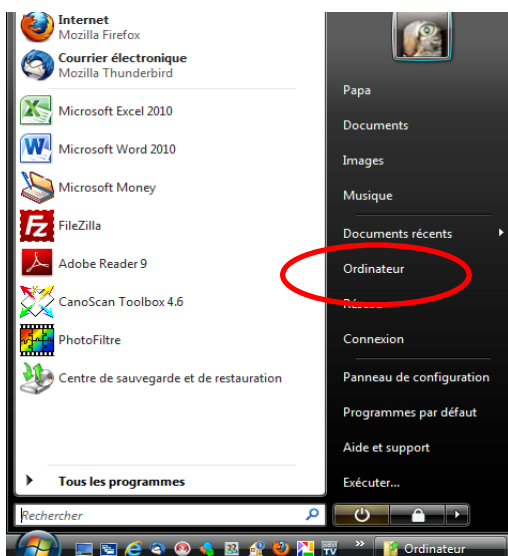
Internet
Mozilla Firefox

Courrier électronique
Mozilla Thunderbird

Microsoft Excel 2010

Microsoft Word 2010

Microsoft Money

FileZilla

Adobe Reader 9

CanoScan Toolbox 4.6

PhotoFiltre

Centre de sauvegarde et de restauration

Tous les programmes

Rechercher

Papa

Documents

Images

Musique

Documents récents

Ordinateur

Réseau

Connexion

Panneau de configuration

Programmes par défaut

Aide et support

Exécuter...

Ordinateur